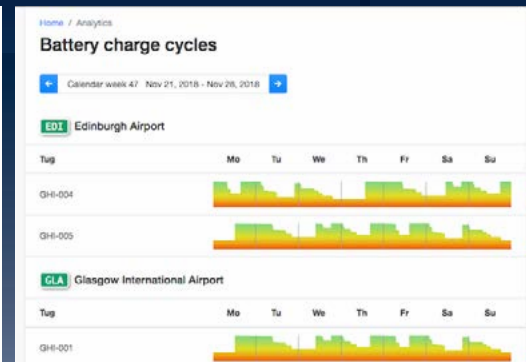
Home / Analytics

Battery charge cycles

Calendar week 47 Nov 21, 2018 - Nov 28, 2018

EDI Edinburgh Airport

| Tug | Mo | Tu | We | Th | Fr | Sa | Su |
|---|---|---|---|---|---|---|---|
| GHI-004 | | | | | | | |
| GHI-005 | | | | | | | |

GLA Glasgow International Airport

| Tug | Mo | Tu | We | Th | Fr | Sa | Su |
|---|---|---|---|---|---|---|---|
| GHI-001 | | | | | | | |